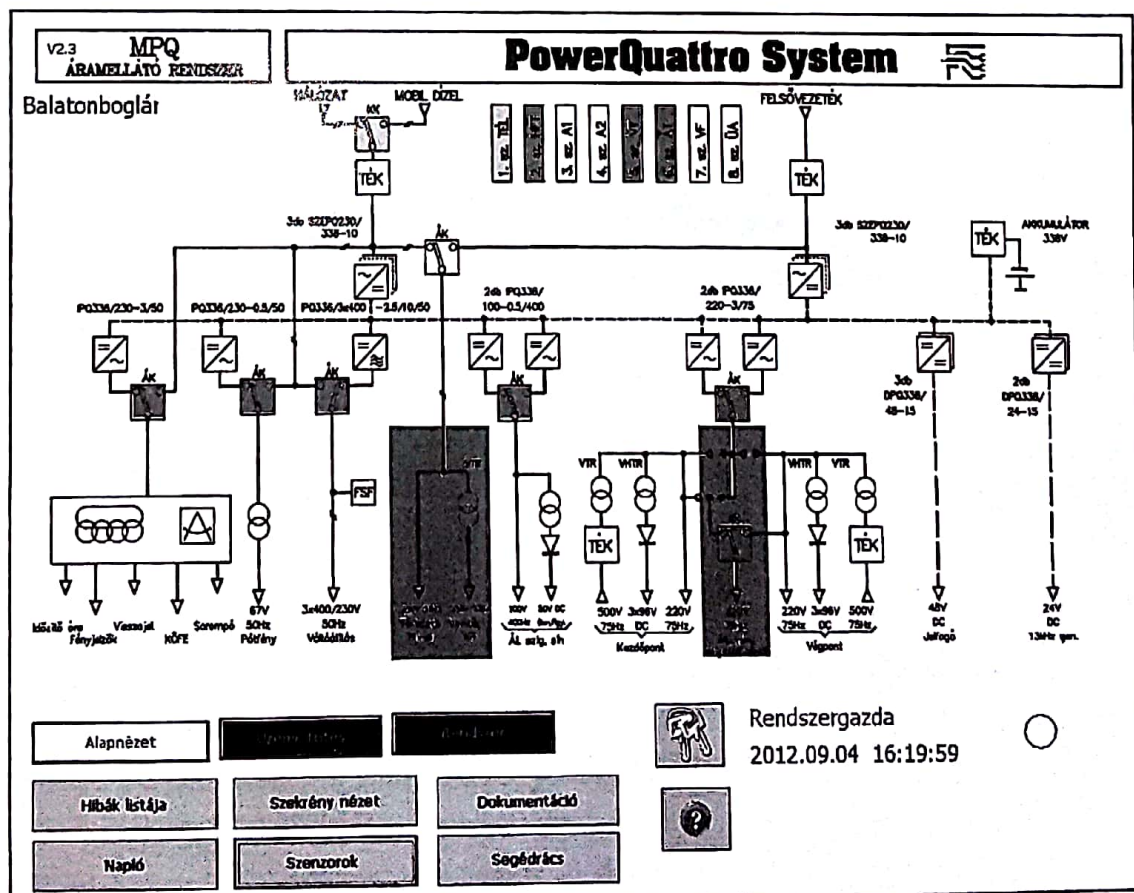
V2.3 MPQ
ÁRAMELLÁTÓ RENDSZER

PowerQuattro System

Balatonboglár

HÁLÓZAT MOBIL DÍZEL

ÁK

TÉK

1. sz. TEL
2. sz. NFT
3. sz. A1
4. sz. A2
5. sz. VT
6. sz. ÁL
7. sz. VF
8. sz. ÚA

FELSŐVEZETÉK

TÉK

3db S2EPQ230/ 338-10

ÁK

3db S2EPQ230/ 338-10

TÉK AKKUMULÁTOR 338V

PQ336/230-3/50
PQ336/230-0.5/50
PQ336/3x400 -2.5/10/50

2db PQ336/ 100-0.5/400

2db PQ336/ 220-3/75

ÁK ÁK ÁK ÁK ÁK

3db DPQ336/ 48-15

2db DPQ336/ 24-15

FSF

VTR VHTR VHTR VTR

TÉK TÉK

Időzítő óra Fényjelzők Vasszaj KÖFE Sorompó

67V 50Hz Pótfény

3x400/230V 50Hz Védőállás

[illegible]

100V 400Hz 80V DC
Ál. szig. sh

500V 75Hz 3x96V DC 220V 75Hz
Kezdőpont

220V 75Hz 3x96V DC 500V 75Hz
Végpont

48V DC Jelfogó

24V DC 13Hz gen.

Alapnézet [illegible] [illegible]

Rendszergazda
2012.09.04 16:19:59

Hibák listája Szekrény nézet Dokumentáció

Napló Szenzorok Segédrács